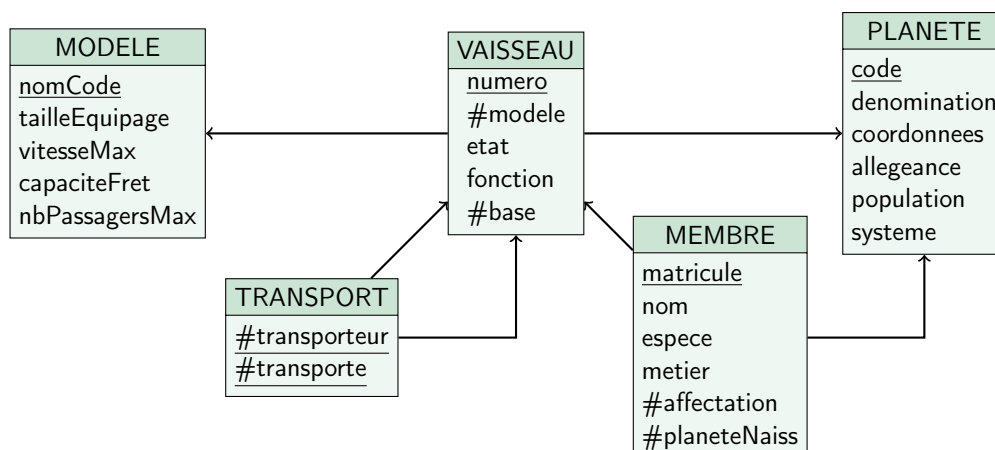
MODELE
nomCode
tailleEquipage
vitesseMax
capaciteFret
nbPassagersMax

VAISSEAU
numero
#modele
etat
fonction
#base

PLANETE
code
denomination
coordonnees
allegeance
population
systeme

TRANSPORT
#transporteur
#transporte

MEMBRE
matricule
nom
espece
metier
#affectation
#planeteNaiss